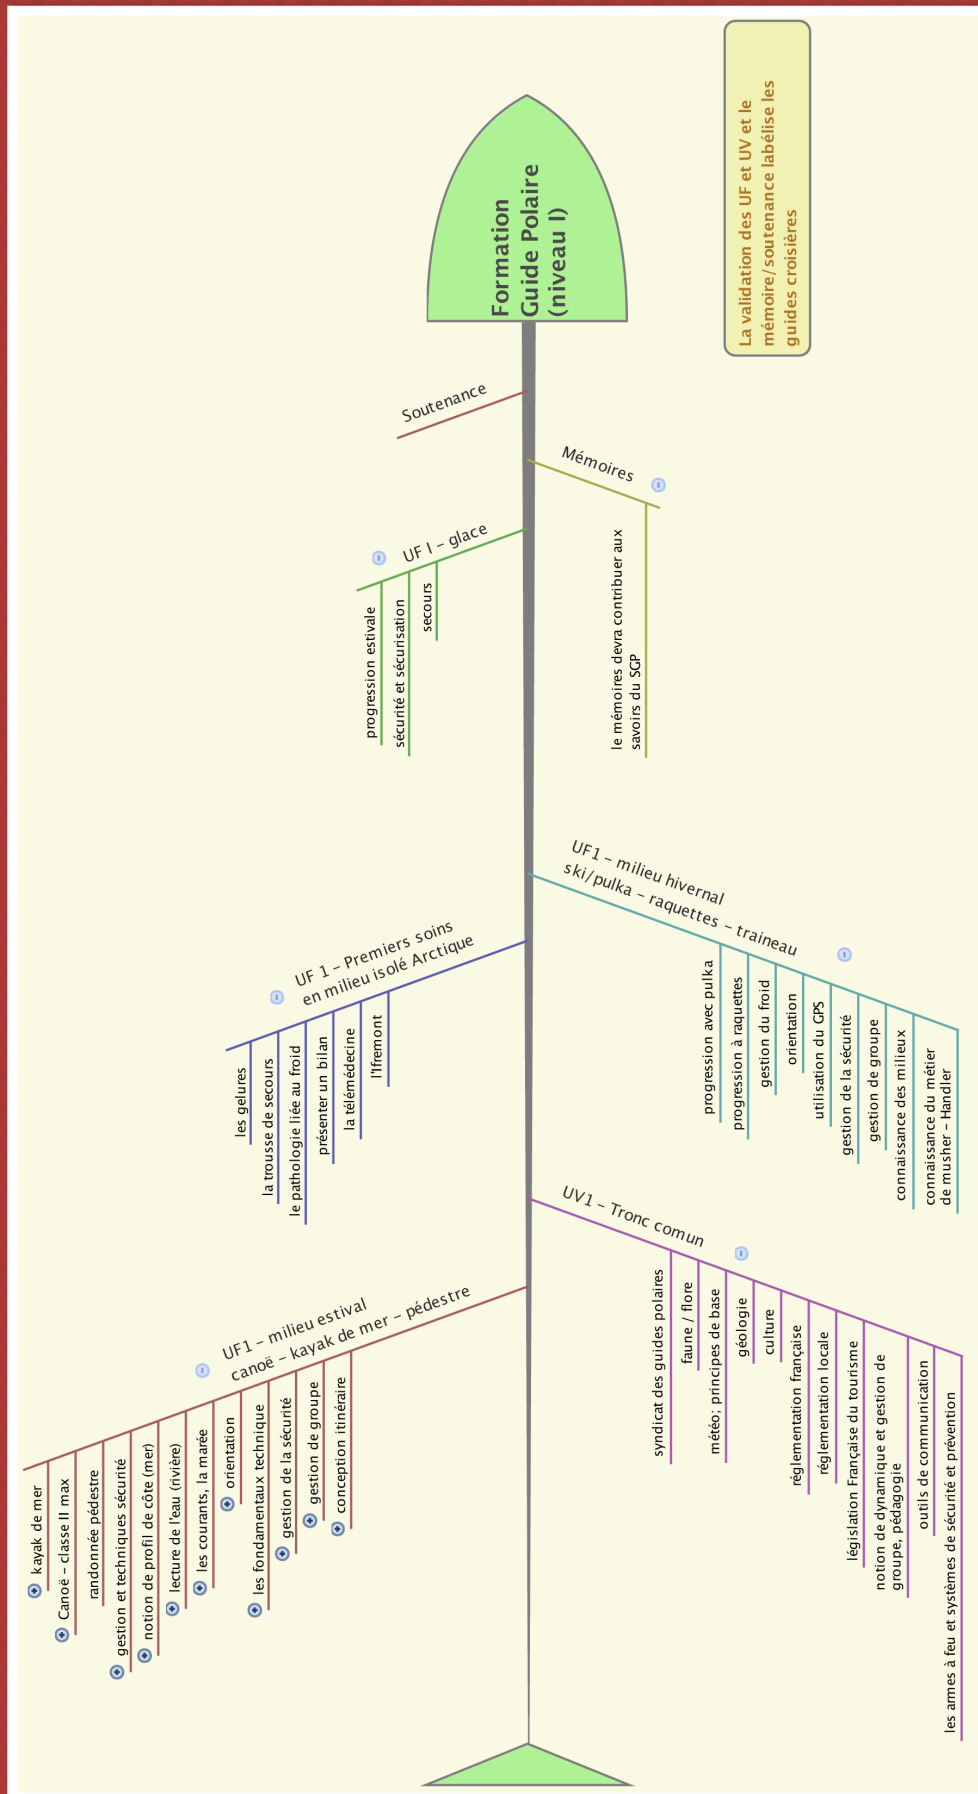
Formation Guide Polaire (niveau I)

La validation des UF et UV et le mémoire/soutenance labélise les guides croisières

Soutenance

Mémoires

le mémoires devra contribuer aux savoirs du SGP

UF I – glace

progression estivale

sécurité et sécurisation

secours

UF1 – milieu hivernal ski/pulka – raquettes – traineau

progression avec pulka

progression à raquettes

gestion du froid

orientation

utilisation du GPS

gestion de la sécurité

gestion de groupe

connaissance des milieux

connaissance du métier de musher – Handler

UF 1 – Premiers soins en milieu isolé Arctique

les gelures

la trousse de secours

le pathologie liée au froid

présenter un bilan

la télémédecine

l'ifremont

UV1 – Tronc comun

syndicat des guides polaires

faune / flore

météo; principes de base

géologie

culture

réglementation française

réglementation locale

législation Française du tourisme

notion de dynamique et gestion de groupe, pédagogie

outils de communication

les armes à feu et systèmes de sécurité et prévention

UF1 – milieu estival canoë – kayak de mer – pédestre

kayak de mer

Canoë – classe II max

randonnée pédestre

gestion et techniques sécurité

notion de profil de côte (mer)

lecture de l'eau (rivière)

les courants, la marée

orientation

les fondamentaux technique

gestion de la sécurité

gestion de groupe

conception itinéraire